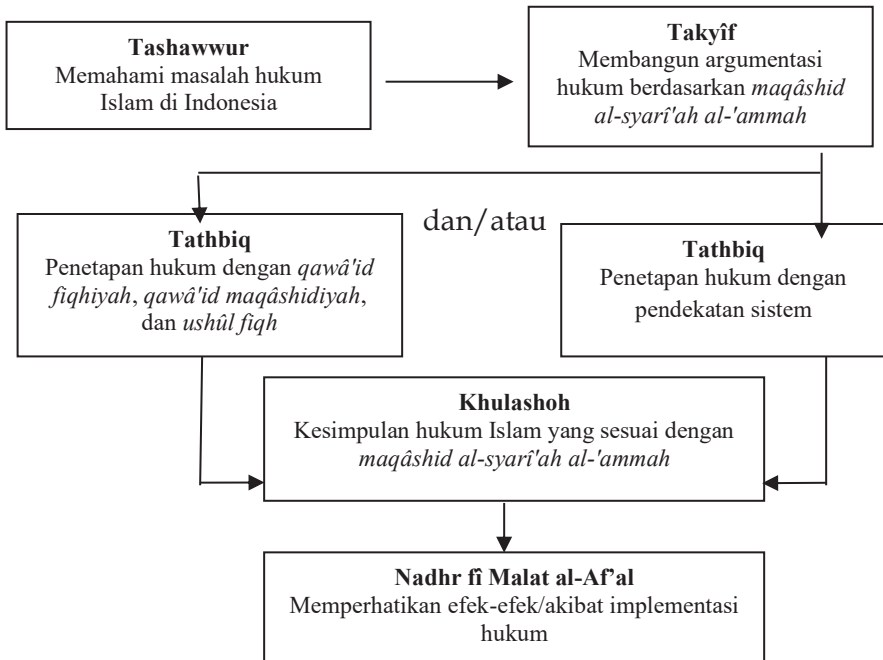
Tashawwur
Memahami masalah hukum Islam di Indonesia

Takyîf
Membangun argumentasi hukum berdasarkan *maqâshid al-syarî'ah al-'ammah*

dan/atau

Tathbiq
Penetapan hukum dengan *qawâ'id fiqhiyah*, *qawâ'id maqâshidiyah*, dan *ushûl fiqh*

Tathbiq
Penetapan hukum dengan pendekatan sistem

Khulashoh
Kesimpulan hukum Islam yang sesuai dengan *maqâshid al-syarî'ah al-'ammah*

Nadhr fî Malat al-Af'al
Memperhatikan efek-efek/akibat implementasi hukum